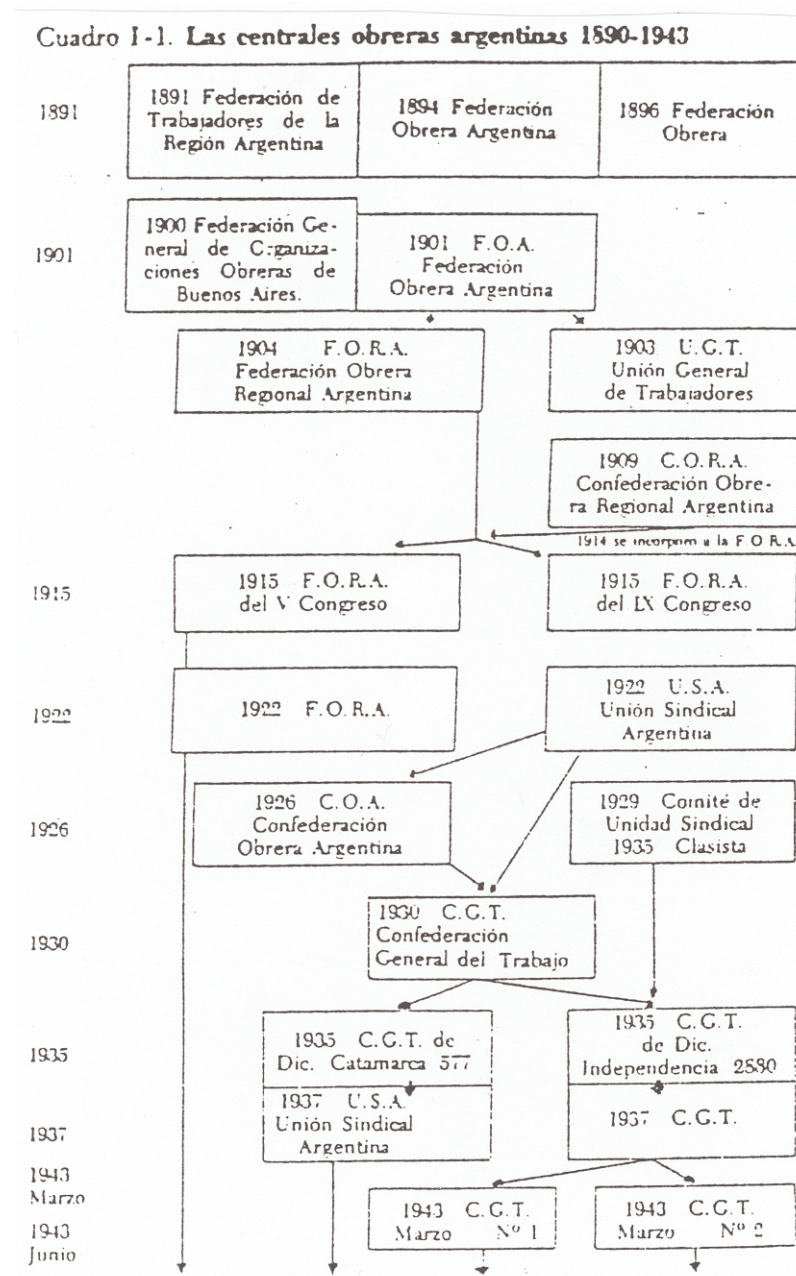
Cuadro I-1. Las centrales obreras argentinas 1890-1943

1891

1891 Federación de Trabajadores de la Región Argentina

1894 Federación Obrera Argentina

1896 Federación Obrera

1901

1900 Federación General de Organizaciones Obreras de Buenos Aires.

1901 F.O.A. Federación Obrera Argentina

1904 F.O.R.A. Federación Obrera Regional Argentina

1903 U.G.T. Unión General de Trabajadores

1909 C.O.R.A. Confederación Obrera Regional Argentina

1914 se incorpora a la F.O.R.A.

1915

1915 F.O.R.A. del V Congreso

1915 F.O.R.A. del IX Congreso

1922

1922 F.O.R.A.

1922 U.S.A. Unión Sindical Argentina

1926

1926 C.O.A. Confederación Obrera Argentina

1929 Comité de Unidad Sindical 1935 Clasista

1930

1930 C.G.T. Confederación General del Trabajo

1935

1935 C.G.T. de Dic. Catamarca 577

1935 C.G.T. de Dic. Independencia 2880

1937

1937 U.S.A. Unión Sindical Argentina

1937 C.G.T.

1943 Marzo

1943 Junio

1943 C.G.T. Marzo Nº 1

1943 C.G.T. Marzo Nº 2